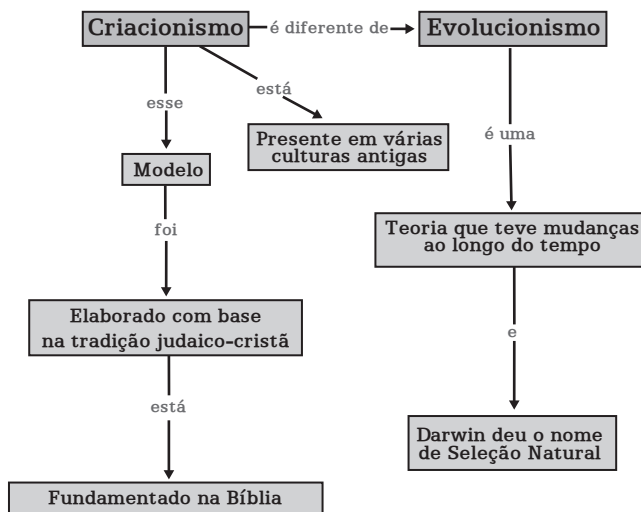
Criacionismo

é diferente de

Evolucionismo

esse

está

Presente em várias culturas antigas

Modelo

foi

Elaborado com base na tradição judaico-cristã

está

Fundamentado na Bíblia

é uma

Teoria que teve mudanças ao longo do tempo

e

Darwin deu o nome de Seleção Natural